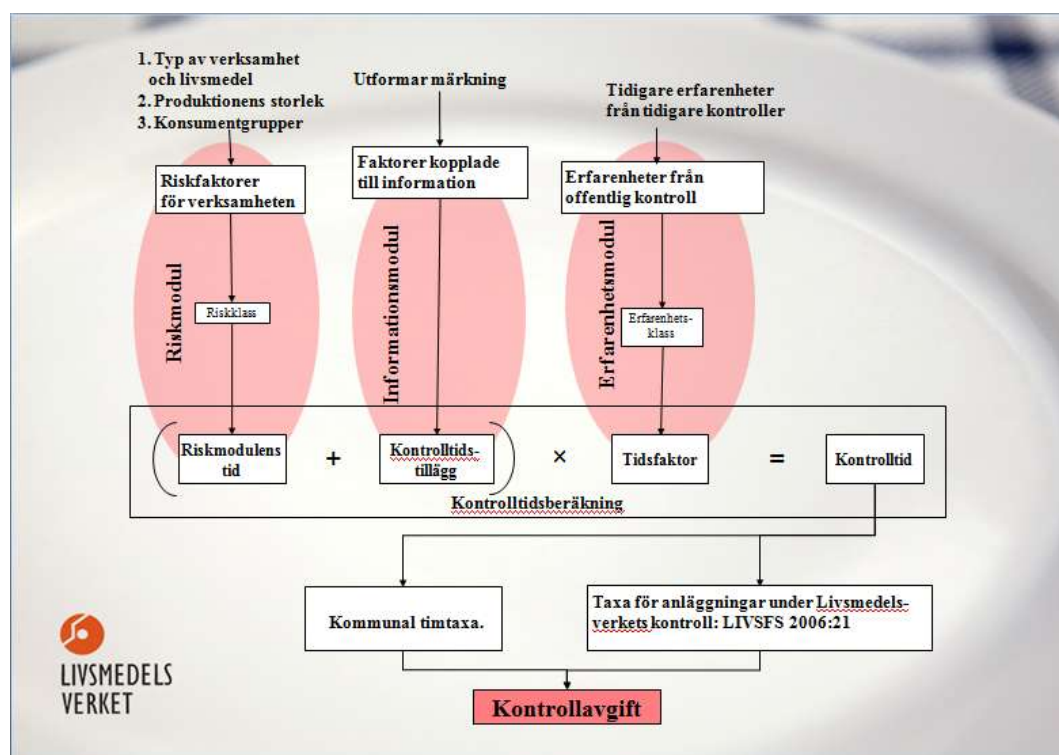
1. Typ av verksamhet och livsmedel
2. Produktionens storlek
3. Konsumentgrupper

Utformar märkning

Tidigare erfarenheter från tidigare kontroller

Riskfaktorer för verksamheten

Faktorer kopplade till information

Erfarenheter från offentlig kontroll

Riskmodul

Informationsmodul

Erfarenhetsmodul

Riskklass

Erfarenhets-klass

( Riskmodulens tid + Kontrolltids-tillägg ) × Tidsfaktor = Kontrolltid

Kontrolltidsberäkning

Kommunal timtaxa.

Taxa för anläggningar under Livsmedels-verkets kontroll: LIVSFS 2006:21

Kontrollavgift

LIVSMEDELS VERKET